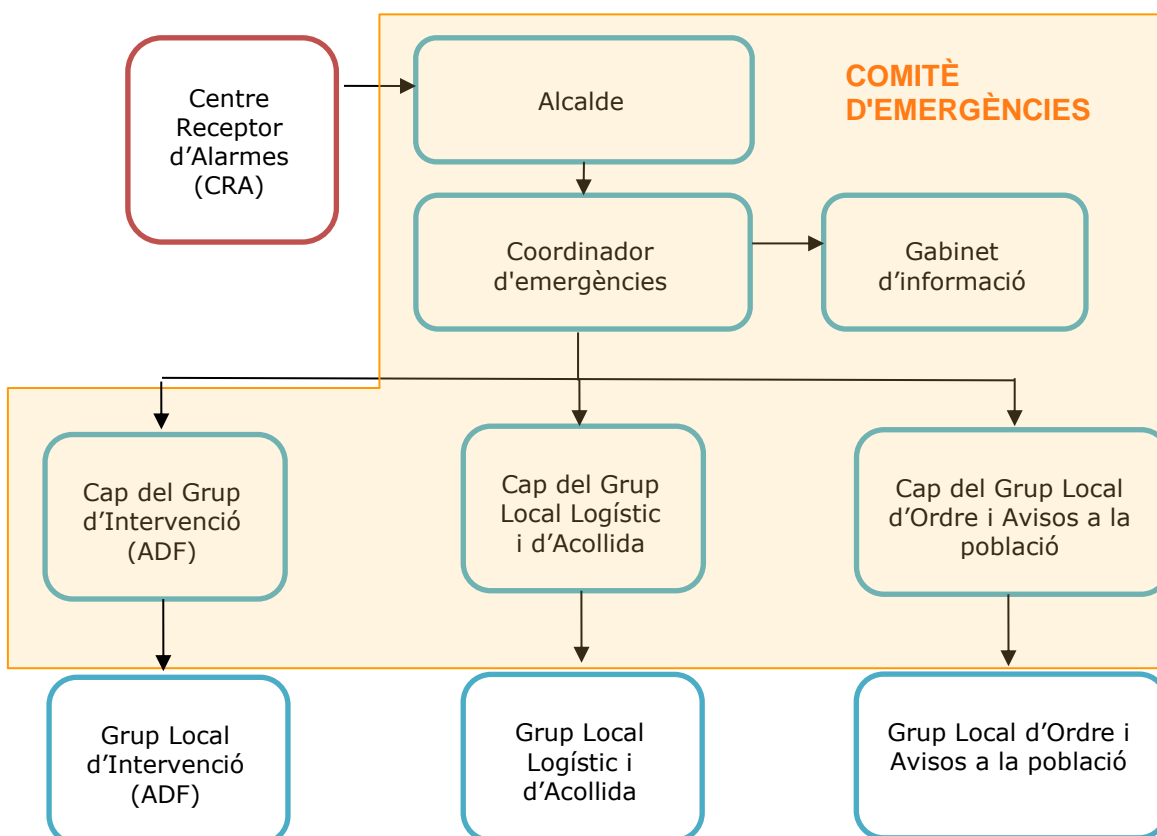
Centre Receptor d'Alarmes (CRA)

Alcalde

COMITÈ D'EMERGÈNCIES

Coordinador d'emergències

Gabinet d'informació

Cap del Grup d'Intervenció (ADF)

Cap del Grup Local Logístic i d'Acollida

Cap del Grup Local d'Ordre i Avisos a la població

Grup Local d'Intervenció (ADF)

Grup Local Logístic i d'Acollida

Grup Local d'Ordre i Avisos a la població